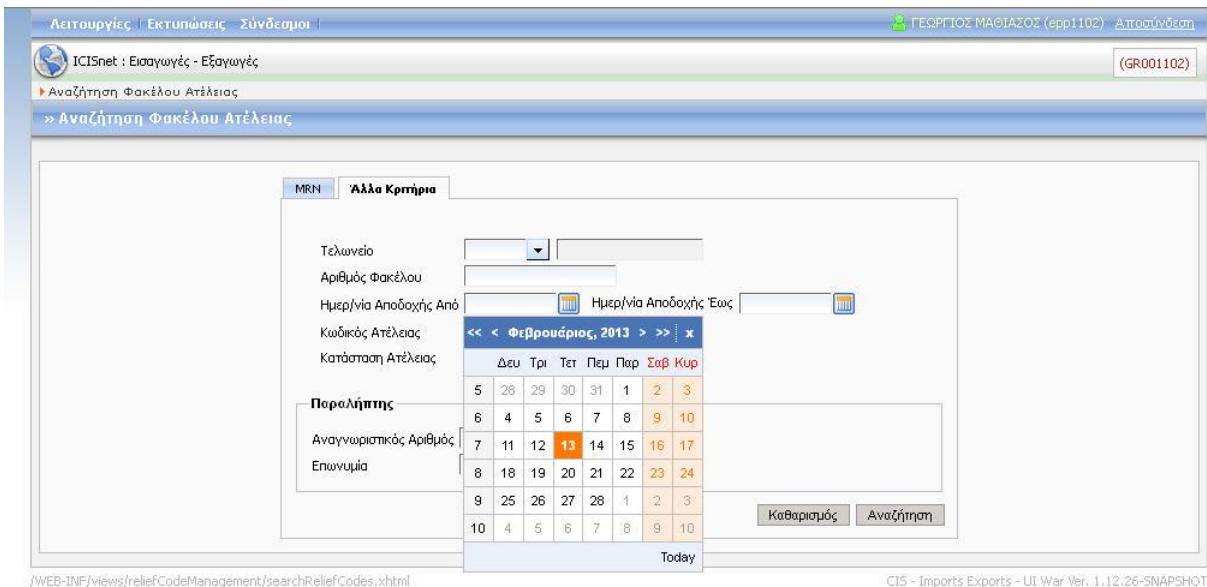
Λειτουργίες | Εκτυπώσεις Σύνδεσμοι |

ΓΕΩΡΓΙΟΣ ΜΑΘΙΑΖΟΣ (epp1102) Αποσύνδεση

ICISnet : Εισαγωγές - Εξαγωγές

(GR001102)

Αναζήτηση Φακέλου Ατέλειας

» Αναζήτηση Φακέλου Ατέλειας

MRN | Άλλα Κριτήρια

Τελωνείο

Αριθμός Φακέλου

Ημερ/νία Αποδοχής Από

Ημερ/νία Αποδοχής Έως

Κωδικός Ατέλειας

Κατάσταση Ατέλειας

<< < Φεβρουάριος, 2013 > >> x

| | Δευ | Τρι | Τετ | Πεμ | Παρ | Σαβ | Κυρ |
|---|---|---|---|---|---|---|---|
| 5 | 28 | 29 | 30 | 31 | 1 | 2 | 3 |
| 6 | 4 | 5 | 6 | 7 | 8 | 9 | 10 |
| 7 | 11 | 12 | 13 | 14 | 15 | 16 | 17 |
| 8 | 18 | 19 | 20 | 21 | 22 | 23 | 24 |
| 9 | 25 | 26 | 27 | 28 | 1 | 2 | 3 |
| 10 | 4 | 5 | 6 | 7 | 8 | 9 | 10 |

Today

Παραλήπτης

Αναγνωριστικός Αριθμός

Επωνυμία

Καθαρισμός | Αναζήτηση

/WEB-INF/views/reliefCodeManagement/searchReliefCodes.xhtml

CIS - Imports Exports - UI War Ver. 1.12.26-SNAPSHOT